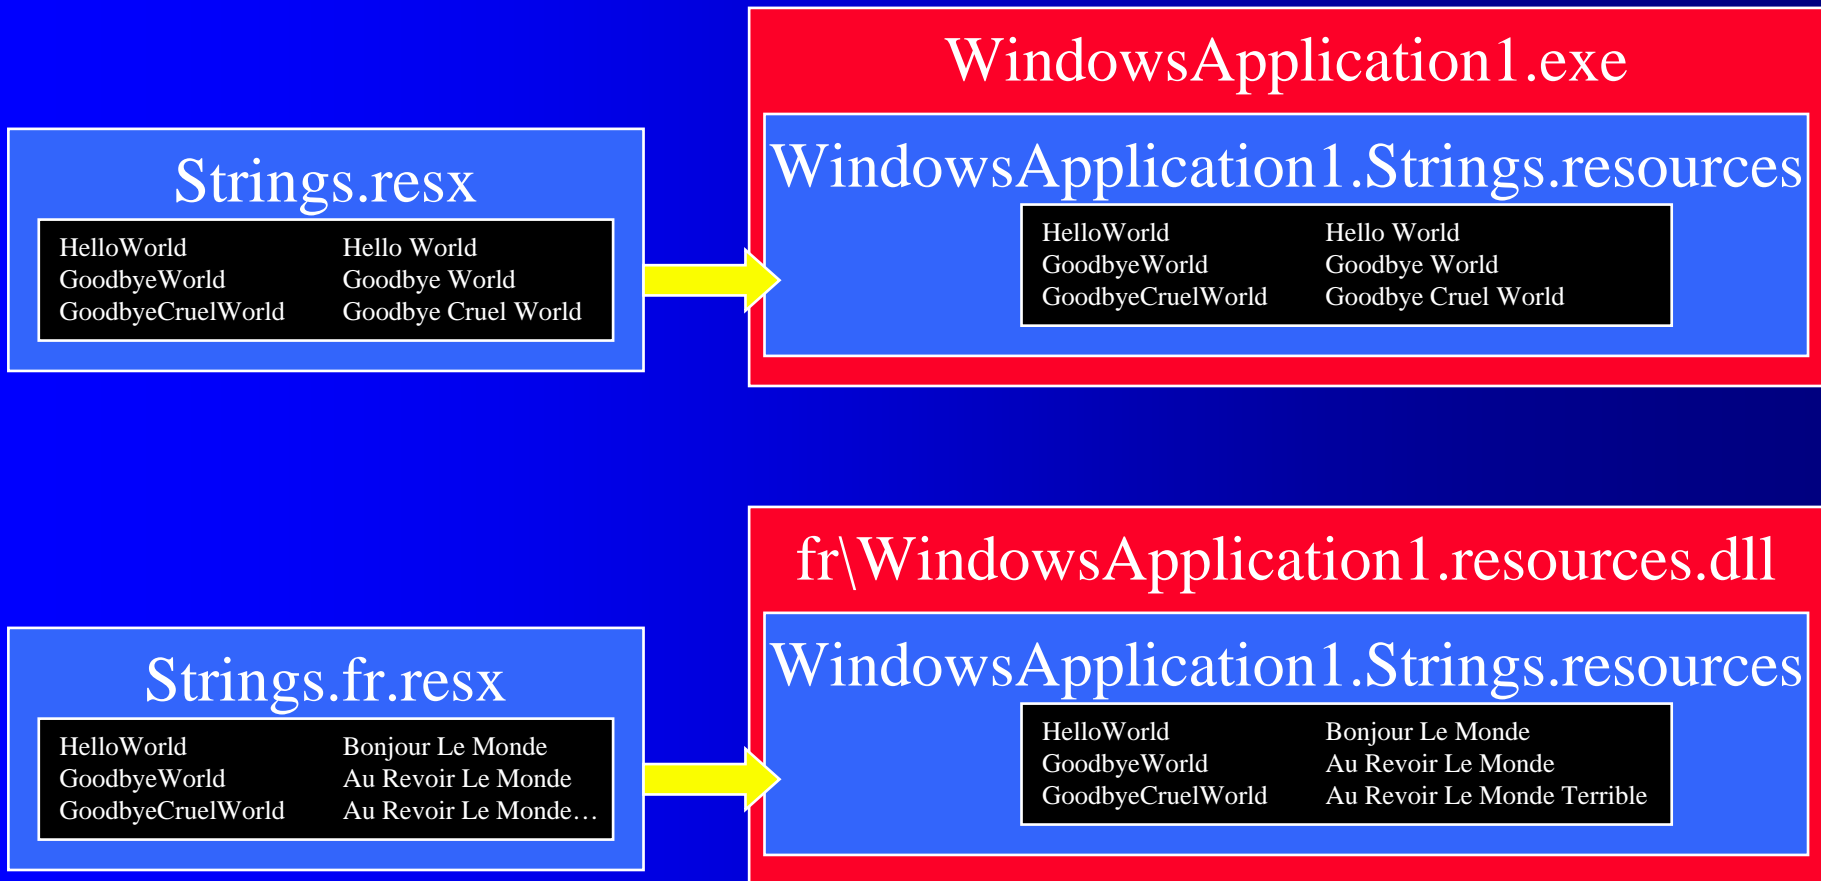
Strings.resx

| HelloWorld | Hello World |
|---|---|
| GoodbyeWorld | Goodbye World |
| GoodbyeCruelWorld | Goodbye Cruel World |

WindowsApplication1.exe

WindowsApplication1.Strings.resources

| HelloWorld | Hello World |
|---|---|
| GoodbyeWorld | Goodbye World |
| GoodbyeCruelWorld | Goodbye Cruel World |

Strings.fr.resx

| HelloWorld | Bonjour Le Monde |
|---|---|
| GoodbyeWorld | Au Revoir Le Monde |
| GoodbyeCruelWorld | Au Revoir Le Monde… |

fr\WindowsApplication1.resources.dll

WindowsApplication1.Strings.resources

| HelloWorld | Bonjour Le Monde |
|---|---|
| GoodbyeWorld | Au Revoir Le Monde |
| GoodbyeCruelWorld | Au Revoir Le Monde Terrible |